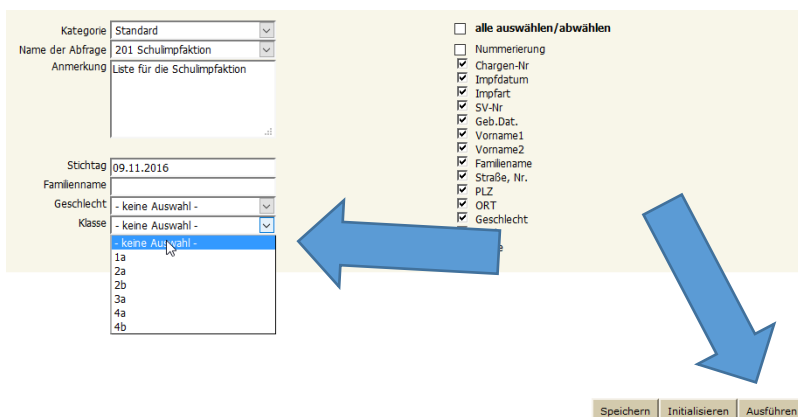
Kategorie Standard
Name der Abfrage 201 Schulimpfaktion
Anmerkung Liste für die Schulimpfaktion

Stichtag 09.11.2016
Familienname
Geschlecht - keine Auswahl -
Klasse - keine Auswahl -

- keine Auswahl -
1a
2a
2b
3a
4a
4b

alle auswählen/abwählen
Nummerierung
Chargen-Nr
Impfdatum
Impfart
SV-Nr
Geb.Dat.
Vorname1
Vorname2
Familienname
Straße, Nr.
PLZ
ORT
Geschlecht
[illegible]e

Speichern Initialisieren Ausführen